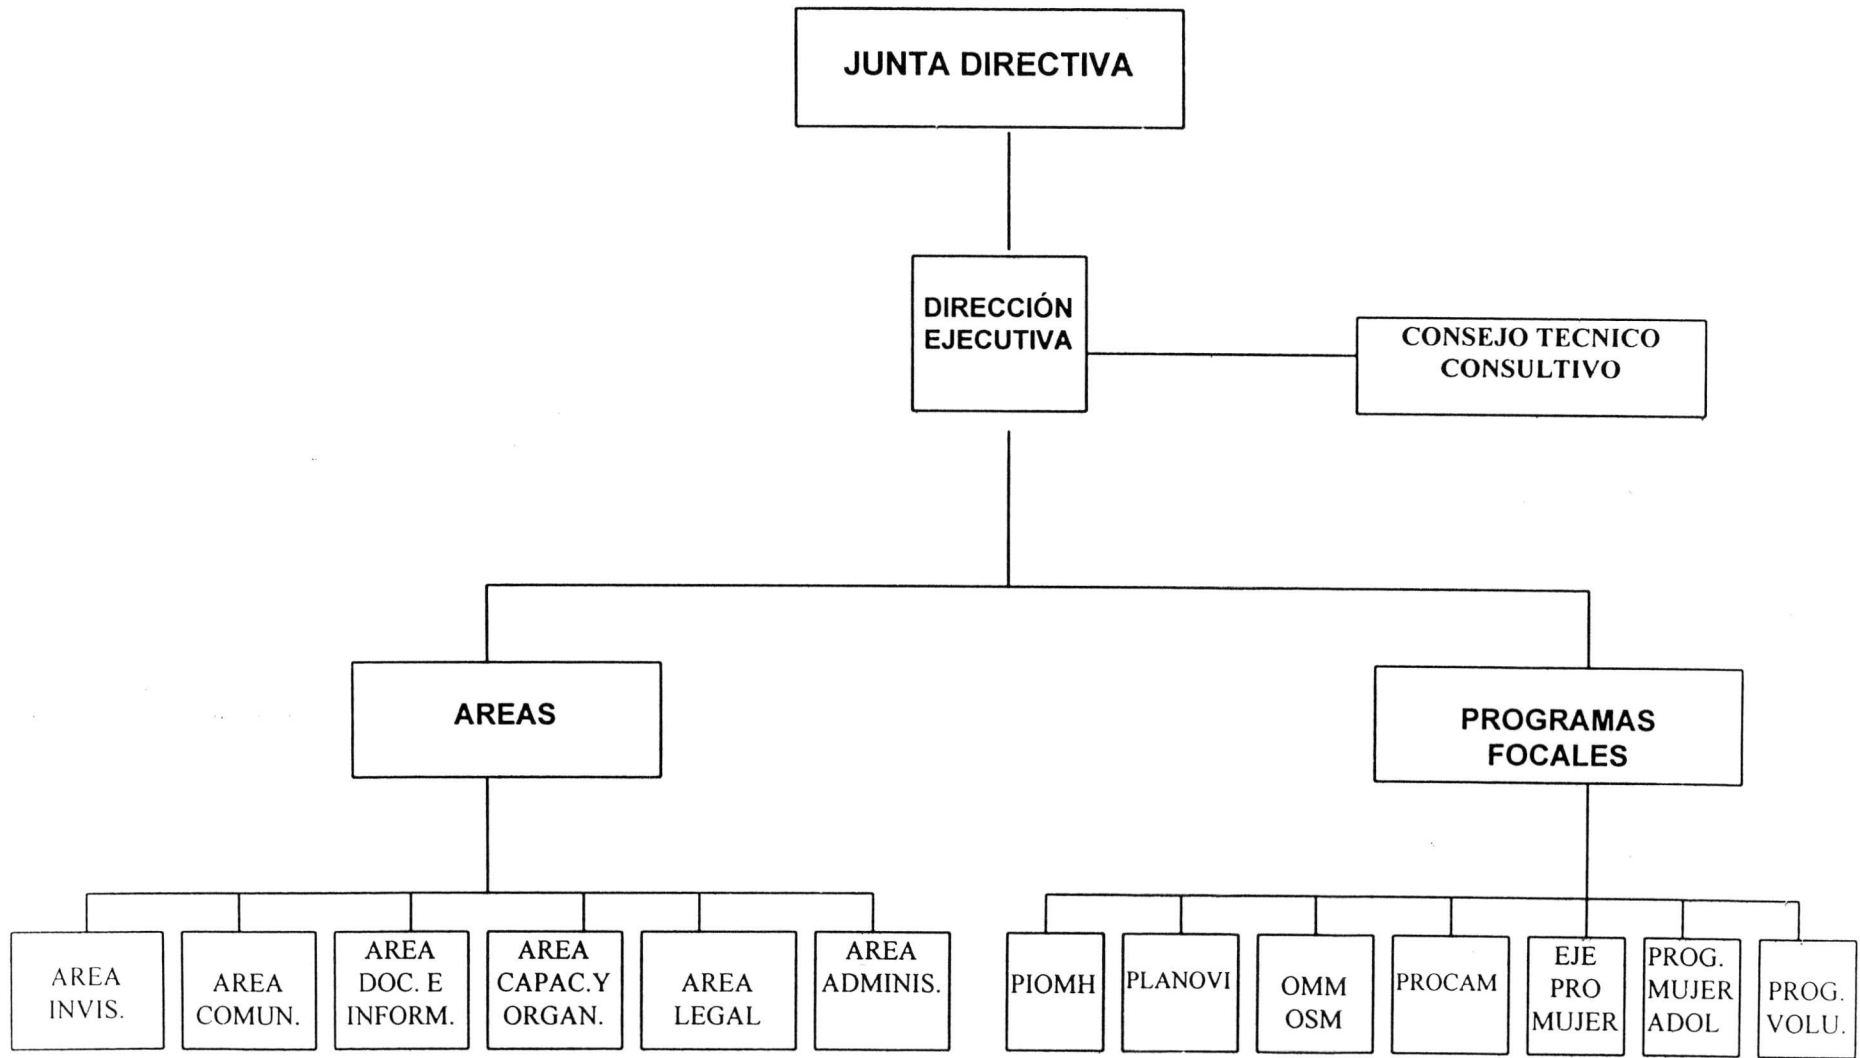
JUNTA DIRECTIVA

DIRECCIÓN EJECUTIVA

CONSEJO TECNICO CONSULTIVO

AREAS

PROGRAMAS FOCALES

AREA INVIS.

AREA COMUN.

AREA DOC. E INFORM.

AREA CAPAC.Y ORGAN.

AREA LEGAL

AREA ADMINIS.

PIOMH

PLANOVI

OMM OSM

PROCAM

EJE PRO MUJER

PROG. MUJER ADOL

PROG. VOLU.